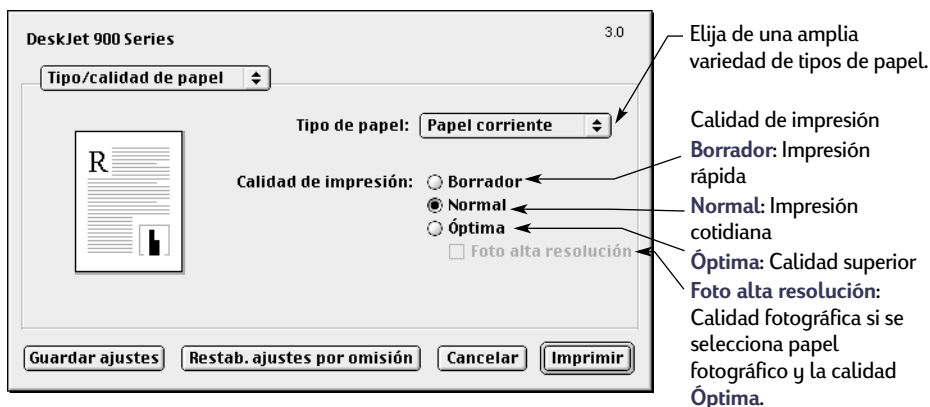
DeskJet 900 Series

3.0

Tipo/calidad de papel

R

Tipo de papel: Papel corriente

Calidad de impresión: Borrador

Normal

Óptima

Foto alta resolución

Guardar ajustes

Restab. ajustes por omisión

Cancelar

Imprimir

Elija de una amplia variedad de tipos de papel.

Calidad de impresión

Borrador: Impresión rápida

Normal: Impresión cotidiana

Óptima: Calidad superior

Foto alta resolución: Calidad fotográfica si se selecciona papel fotográfico y la calidad Óptima.